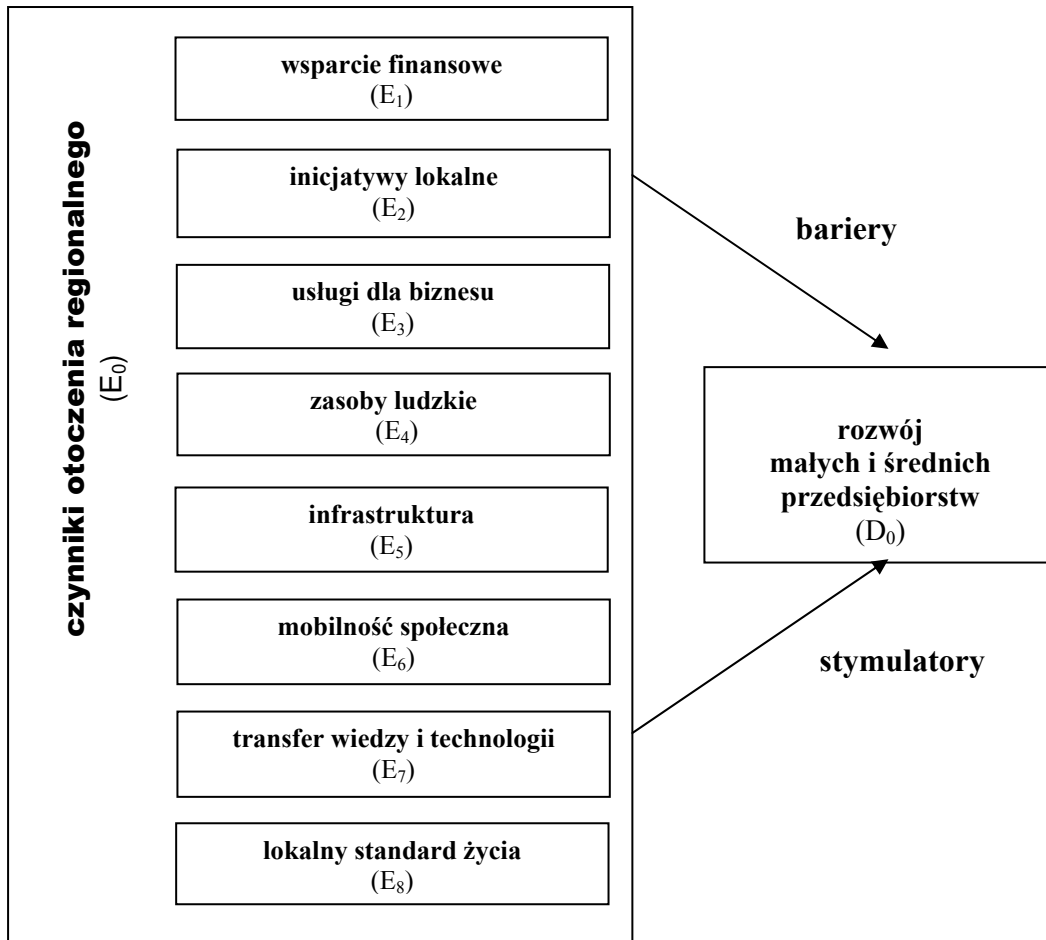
czynniki otoczenia regionalnego
($E_0$)

wsparcie finansowe
($E_1$)

inicjatywy lokalne
($E_2$)

usługi dla biznesu
($E_3$)

zasoby ludzkie
($E_4$)

infrastruktura
($E_5$)

mobilność społeczna
($E_6$)

transfer wiedzy i technologii
($E_7$)

lokalny standard życia
($E_8$)

bariery

rozwój
małych i średnich
przedsiębiorstw
($D_0$)

stymulatory